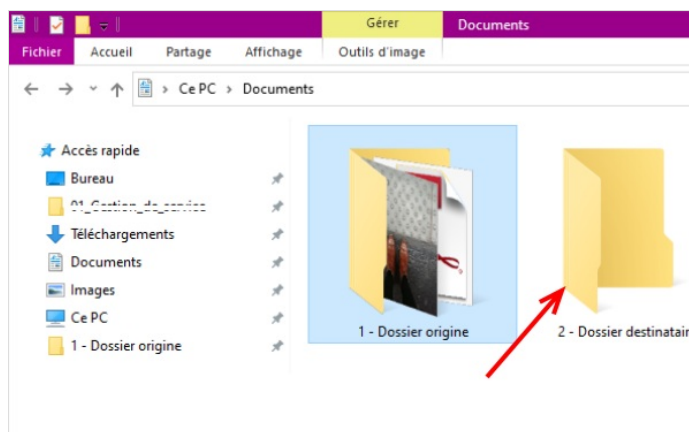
Gérer
Documents
Fichier
Accueil
Partage
Affichage
Outils d'image
Ce PC > Documents
Accès rapide
Bureau
01_Gestion_de_service
Téléchargements
Documents
Images
Ce PC
1 - Dossier origine
1 - Dossier origine
2 - Dossier destinatair